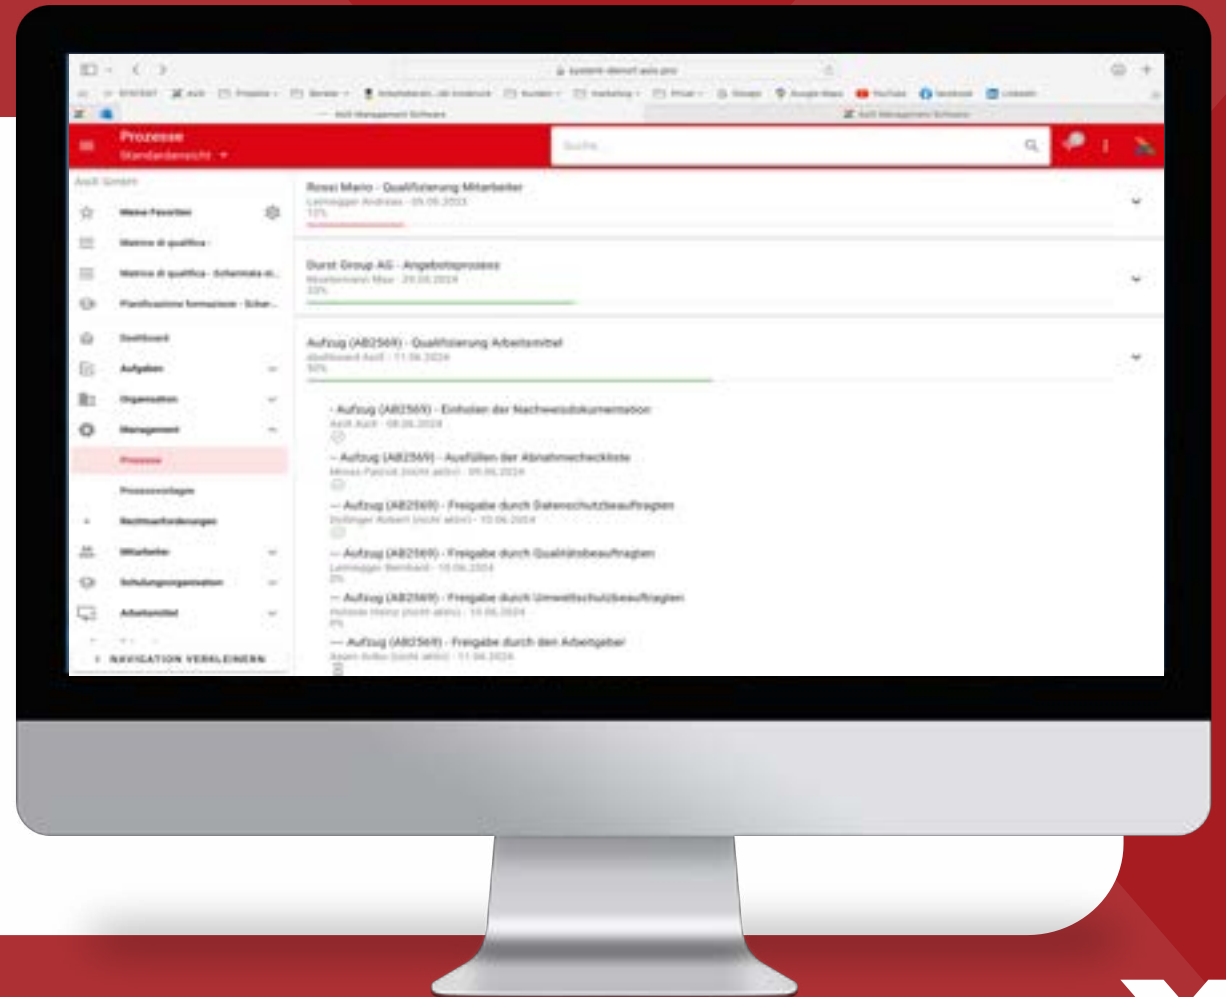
Prozesse
Standardansicht

Suche...

Asit GmbH

Meine Favoriten
Matrice di qualifica -
Matrice di qualifica - Schermata di...
Pianificazione formazione - Scher...
Dashboard
Aufgaben
Organisation
Management
Prozesse
Prozessvorlagen
Rechtsanforderungen
Mitarbeiter
Schulungsorganisation
Arbeitsmittel
NAVIGATION VERKLEINERN

Rossi Mario - Qualifizierung Mitarbeiter
Leimegger Andreas - 05.06.2023
10%

Durst Group AG - Angebotsprozess
Mustermann Max - 20.06.2024
33%

Aufzug (AB2569) - Qualifizierung Arbeitsmittel
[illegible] - 11.06.2024
50%

- Aufzug (AB2569) - Einholen der Nachweisdokumentation
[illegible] - 08.06.2024

-- Aufzug (AB2569) - Ausfüllen der Abnahmecheckliste
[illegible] - 09.06.2024

--- Aufzug (AB2569) - Freigabe durch Datenschutzbeauftragten
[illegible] - 10.06.2024

--- Aufzug (AB2569) - Freigabe durch Qualitätsbeauftragten
Leimegger Bernhard - 10.06.2024
0%

--- Aufzug (AB2569) - Freigabe durch Umweltschutzbeauftragten
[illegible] - 10.06.2024
0%

---- Aufzug (AB2569) - Freigabe durch den Arbeitgeber
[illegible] - 11.06.2024